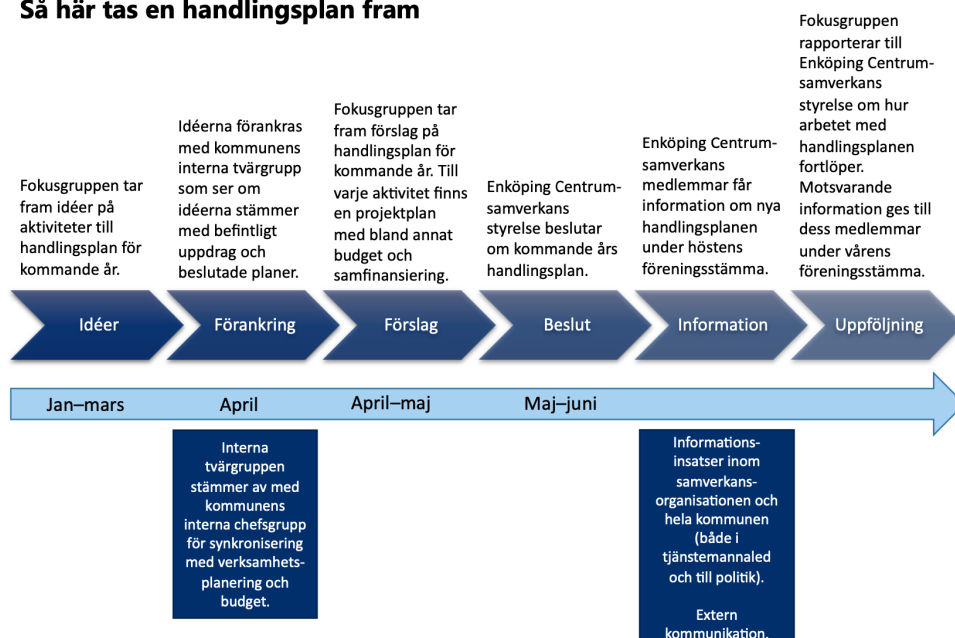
Så här tas en handlingsplan fram

Fokusgruppen tar fram idéer på aktiviteter till handlingsplan för kommande år.

Idéerna förankras med kommunens interna tvärgrupp som ser om idéerna stämmer med befintligt uppdrag och beslutade planer.

Fokusgruppen tar fram förslag på handlingsplan för kommande år. Till varje aktivitet finns en projektplan med bland annat budget och samfinansiering.

Enköping Centrumsamverkans styrelse beslutar om kommande års handlingsplan.

Enköping Centrumsamverkans medlemmar får information om nya handlingsplanen under höstens föreningsstämma.

Fokusgruppen rapporterar till Enköping Centrumsamverkans styrelse om hur arbetet med handlingsplanen fortlöper. Motsvarande information ges till dess medlemmar under vårens föreningsstämma.

Idéer

Förankring

Förslag

Beslut

Information

Uppföljning

Jan–mars

April

April–maj

Maj–juni

Interna tvärgruppen stämmer av med kommunens interna chefsgrupp för synkronisering med verksamhetsplanering och budget.

Informationsinsatser inom samverkansorganisationen och hela kommunen (både i tjänstemannaled och till politik).

Extern kommunikation.